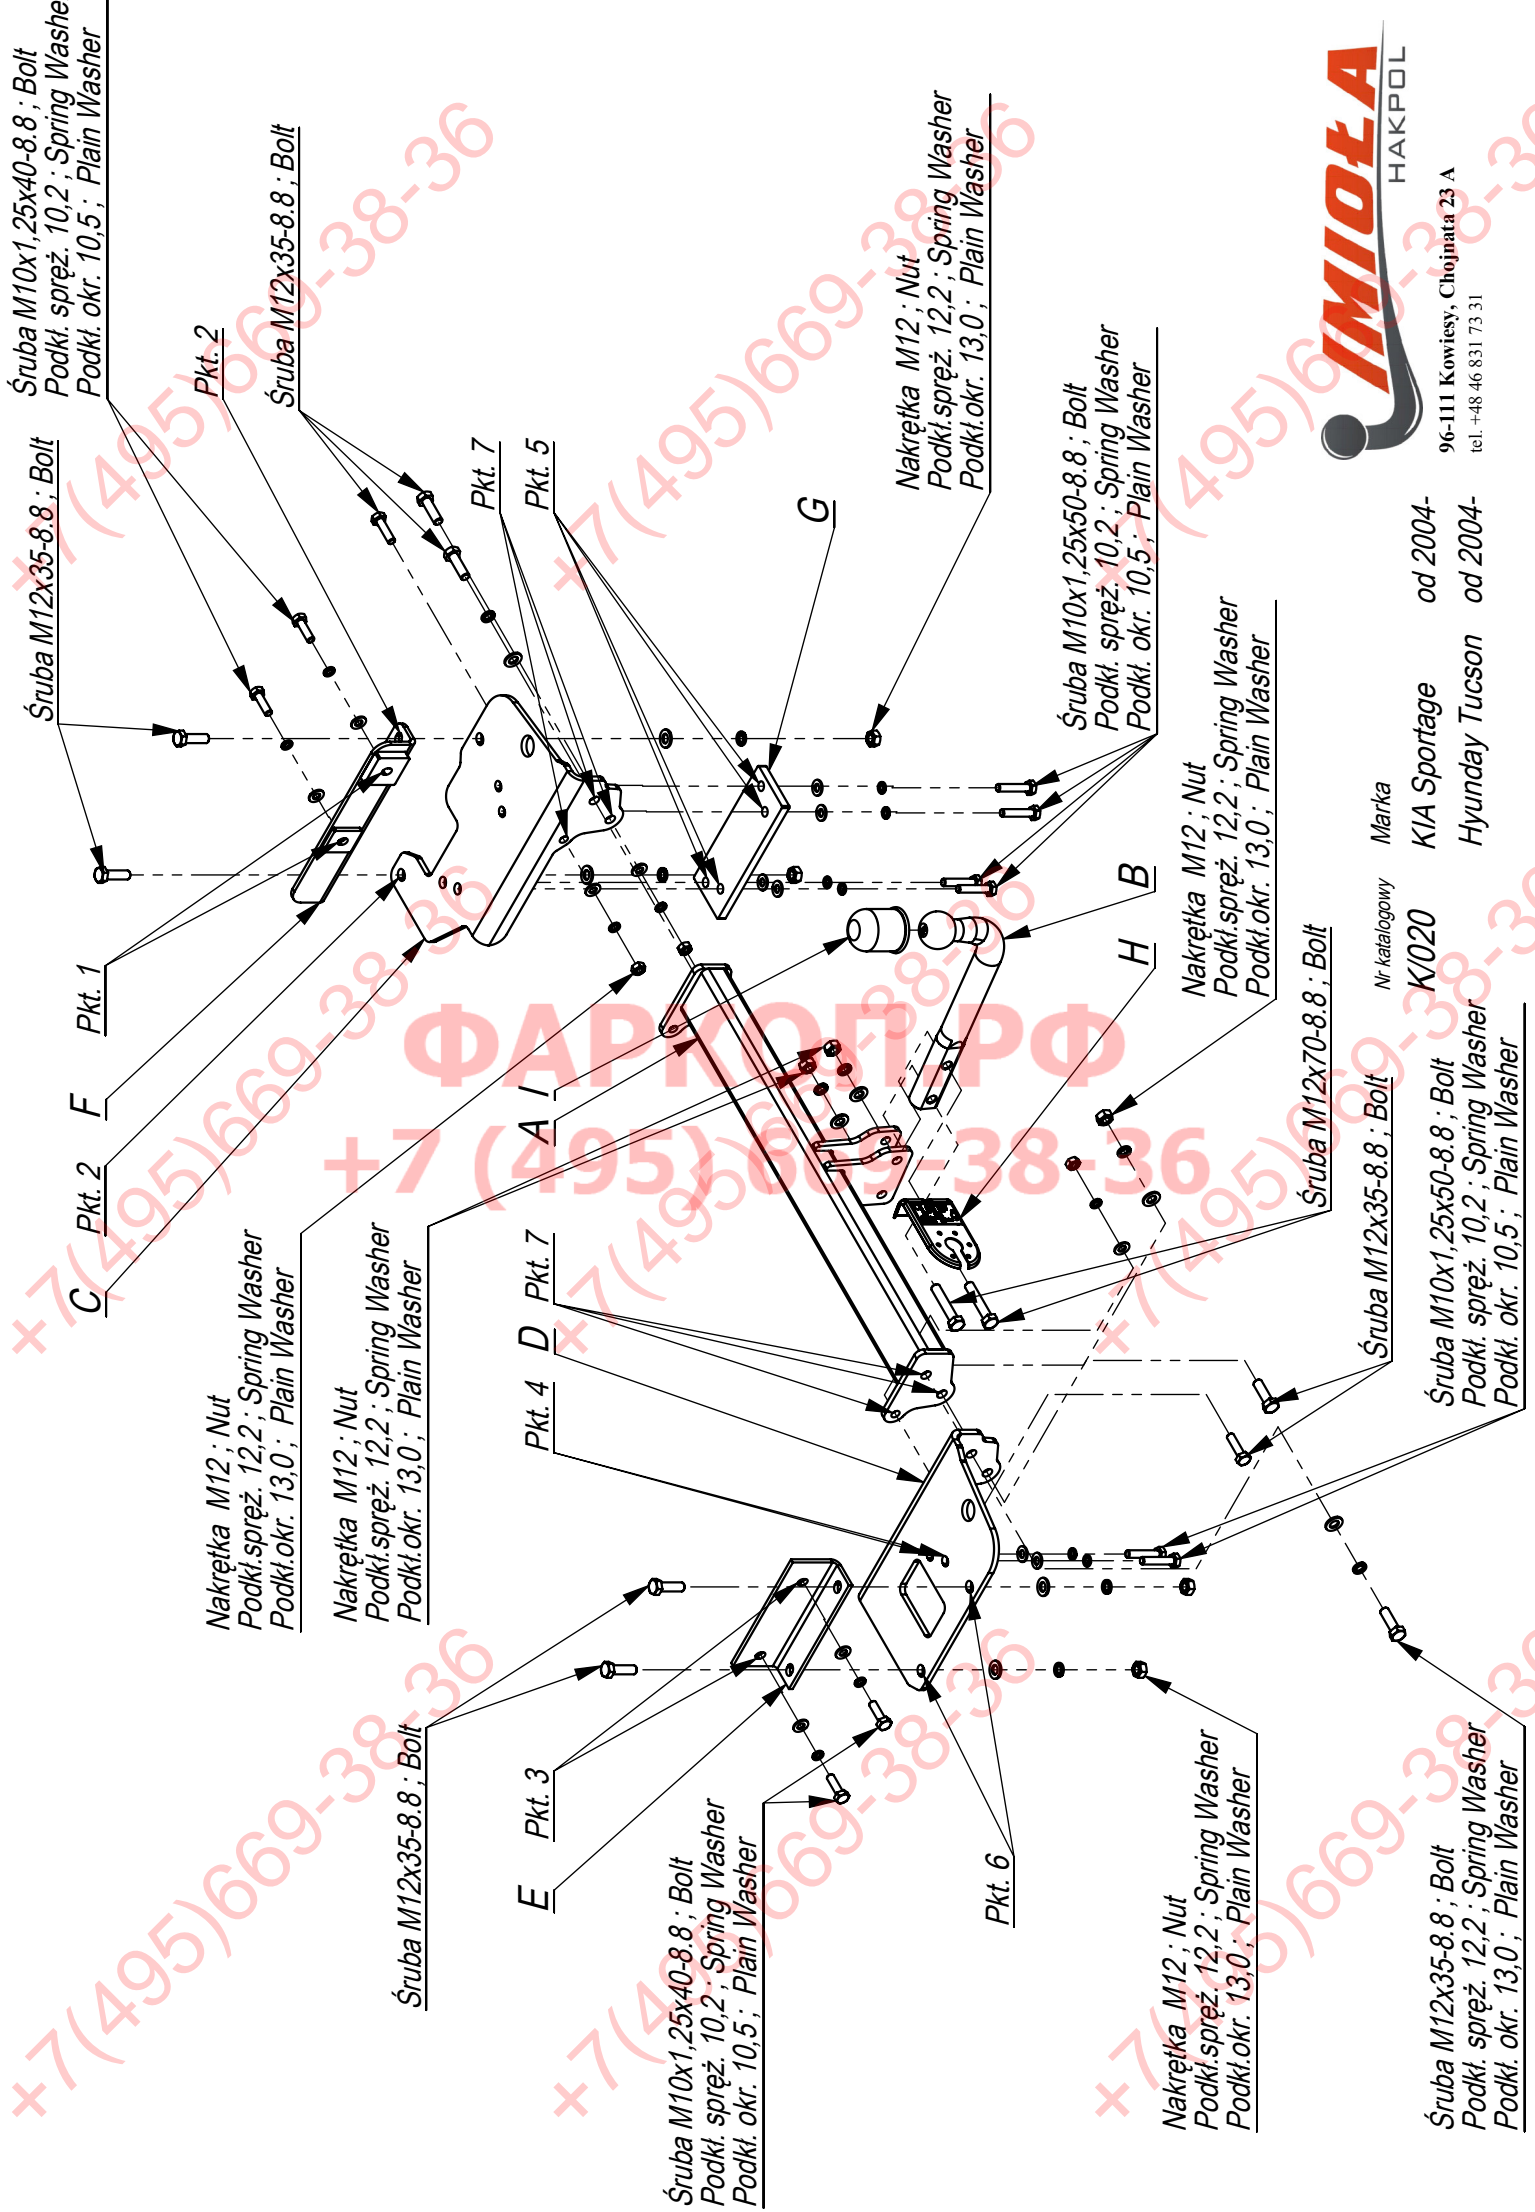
Śruba M10x1,25x40-8.8 ; Bolt
Podkł. spręż. 10,2 ; Spring Washe
Podkł. okr. 10,5 ; Plain Washer

Pkt. 2

Śruba M12x35-8.8 ; Bolt

Śruba M12x35-8.8 ; Bolt

Pkt. 7

Pkt. 5

G

Nakrętka M12 ; Nut
Podkł.spręż. 12,2 ; Spring Washer
Podkł.okr. 13,0 ; Plain Washer

Śruba M10x1,25x50-8.8 ; Bolt
Podkł. spręż. 10,2 ; Spring Washer
Podkł. okr. 10,5 ; Plain Washer

Nakrętka M12 ; Nut
Podkł.spręż. 12,2 ; Spring Washer
Podkł.okr. 13,0 ; Plain Washer

MIOŁA
HAKPOL
96-111 Kowiesy, Chojnata 23 A
tel. +48 46 831 73 31

| Nr katalogowy | Marka | |
|---|---|---|
| K/020 | KIA Sportage | od 2004- |
| | Hyunday Tucson | od 2004- |

B

H

Śruba M12x70-8.8 ; Bolt

Śruba M12x35-8.8 ; Bolt

Śruba M10x1,25x50-8.8 ; Bolt
Podkł. spręż. 10,2 ; Spring Washer
Podkł. okr. 10,5 ; Plain Washer

Pkt. 1

F

Pkt. 2

C

A

I

ФАРКОП.РФ
+7 (495) 669-38-36

Nakrętka M12 ; Nut
Podkł.spręż. 12,2 ; Spring Washer
Podkł.okr. 13,0 ; Plain Washer

Nakrętka M12 ; Nut
Podkł.spręż. 12,2 ; Spring Washer
Podkł.okr. 13,0 ; Plain Washer

Pkt. 7

D

Pkt. 4

Śruba M12x35-8.8 ; Bolt

Pkt. 3

E

Śruba M10x1,25x40-8.8 ; Bolt
Podkł. spręż. 10,2 ; Spring Washer
Podkł. okr. 10,5 ; Plain Washer

Pkt. 6

Nakrętka M12 ; Nut
Podkł.spręż. 12,2 ; Spring Washer
Podkł.okr. 13,0 ; Plain Washer

Śruba M12x35-8.8 ; Bolt
Podkł. spręż. 12,2 ; Spring Washer
Podkł. okr. 13,0 ; Plain Washer

+7(495)669-38-36